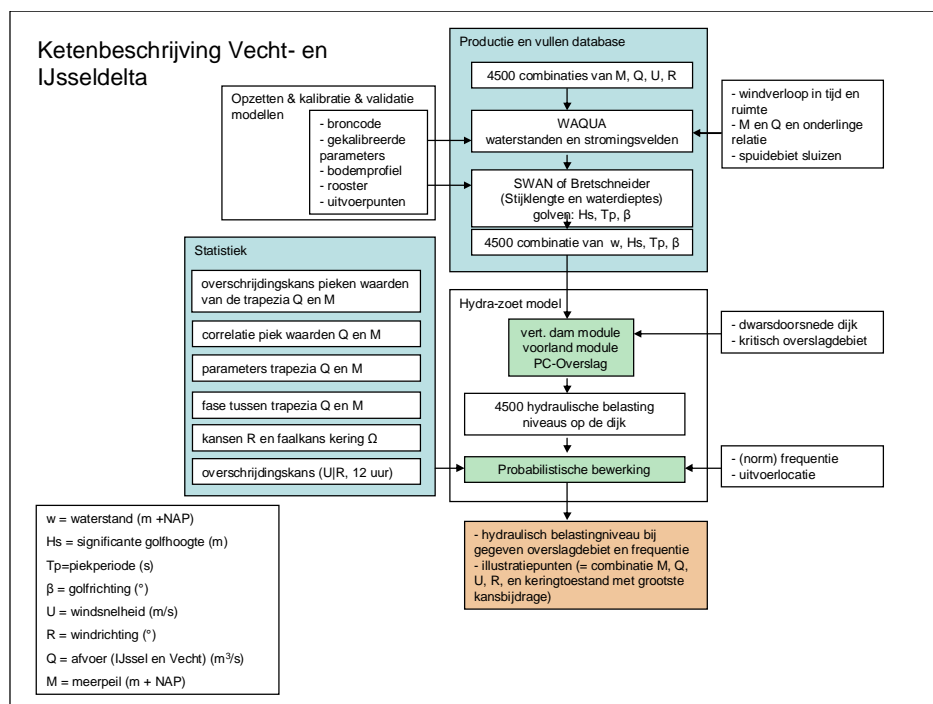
Ketenbeschrijving Vecht- en IJsseldelta

Productie en vullen database

4500 combinaties van M, Q, U, R

WAQUA
waterstanden en stromingsvelden

SWAN of Bretschneider
(Stijklengte en waterdieptes)
golven: Hs, Tp, β

4500 combinatie van w, Hs, Tp, β

Opzetten & kalibratie & validatie modellen

- broncode
- gekalibreerde parameters
- bodemprofiel
- rooster
- uitvoerpunten

- windverloop in tijd en ruimte
- M en Q en onderlinge relatie
- spuidebiet sluizen

Statistiek

overschrijdingskans pieken waarden van de trapezia Q en M

correlatie piek waarden Q en M

parameters trapezia Q en M

fase tussen trapezia Q en M

kansen R en faalkans kering Ω

overschrijdingskans (U|R, 12 uur)

Hydra-zoet model

vert. dam module
voorland module
PC-Overslag

- dwarsdoorsnede dijk
- kritisch overslagdebiet

4500 hydraulische belasting niveaus op de dijk

Probabilistische bewerking

- (norm) frequentie
- uitvoerlocatie

- hydraulisch belastingniveau bij gegeven overslagdebiet en frequentie
- illustratiepunten (= combinatie M, Q, U, R, en keringtoestand met grootste kansbijdrage)

w = waterstand (m +NAP)
Hs = significante golfhoogte (m)
Tp=piekperiode (s)
β = golfrichting (°)
U = windsnelheid (m/s)
R = windrichting (°)
Q = afvoer (IJssel en Vecht) ($m^3/s$)
M = meerpeil (m + NAP)